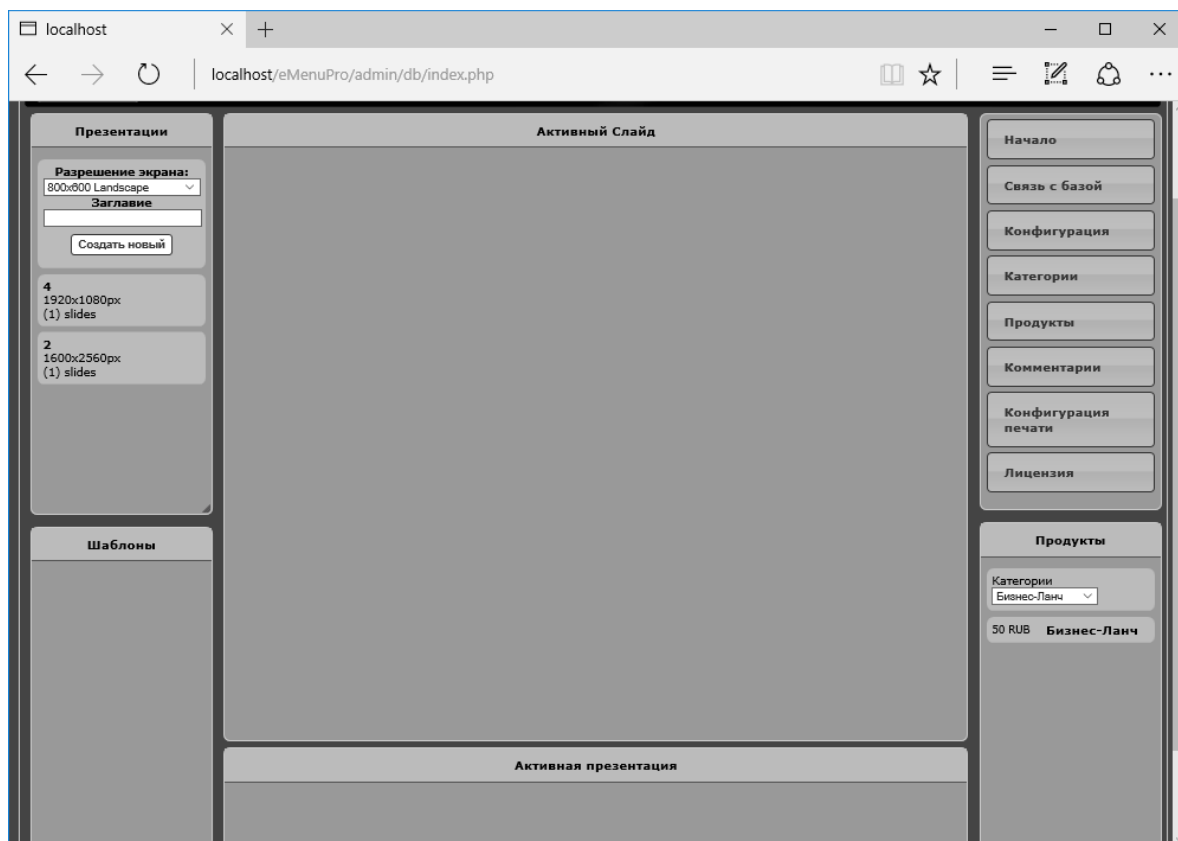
localhost

localhost/eMenuPro/admin/db/index.php

Презентации

Разрешение экрана:
800x600 Landscape
Заглавие
Создать новый

4
1920x1080px
(1) slides

2
1600x2560px
(1) slides

Шаблоны

Активный Слайд

Активная презентация

Начало
Связь с базой
Конфигурация
Категории
Продукты
Комментарии
Конфигурация печати
Лицензия

Продукты

Категории
Бизнес-Ланч

50 RUB Бизнес-Ланч